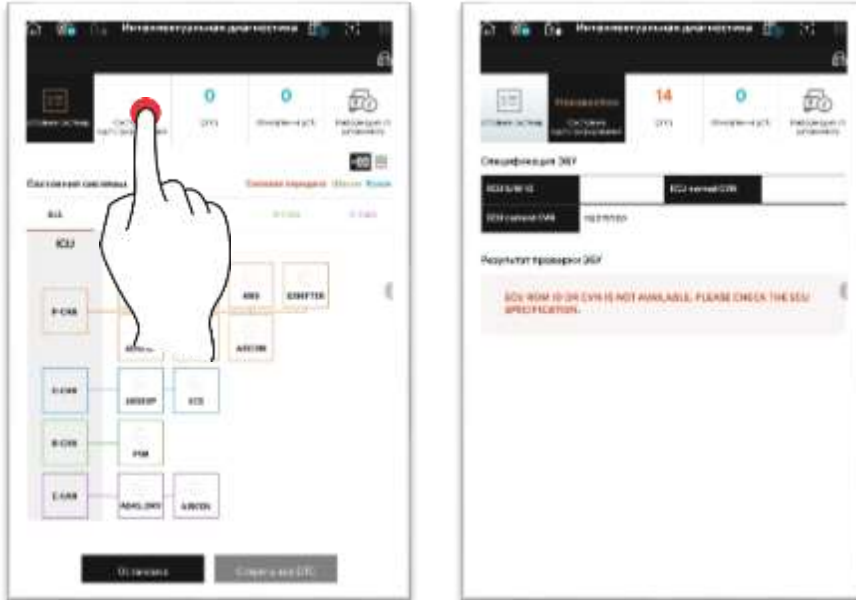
Интеллектуальная диагностика

Состояние систем

0

DTC

0

Информация

Состояние системы

ICU

P-CAN

C-CAN

B-CAN

L-CAN

ABS

SHIFTER

AIRCON

PIM

ICS

Остановка

Интеллектуальная диагностика

Неисправность

14

DTC

0

Спецификация ЭБУ

ECU current CVN

Результат проверки ЭБУ

ECU ROM ID OR CVN IS NOT AVAILABLE. PLEASE CHECK THE ECU SPECIFICATION.